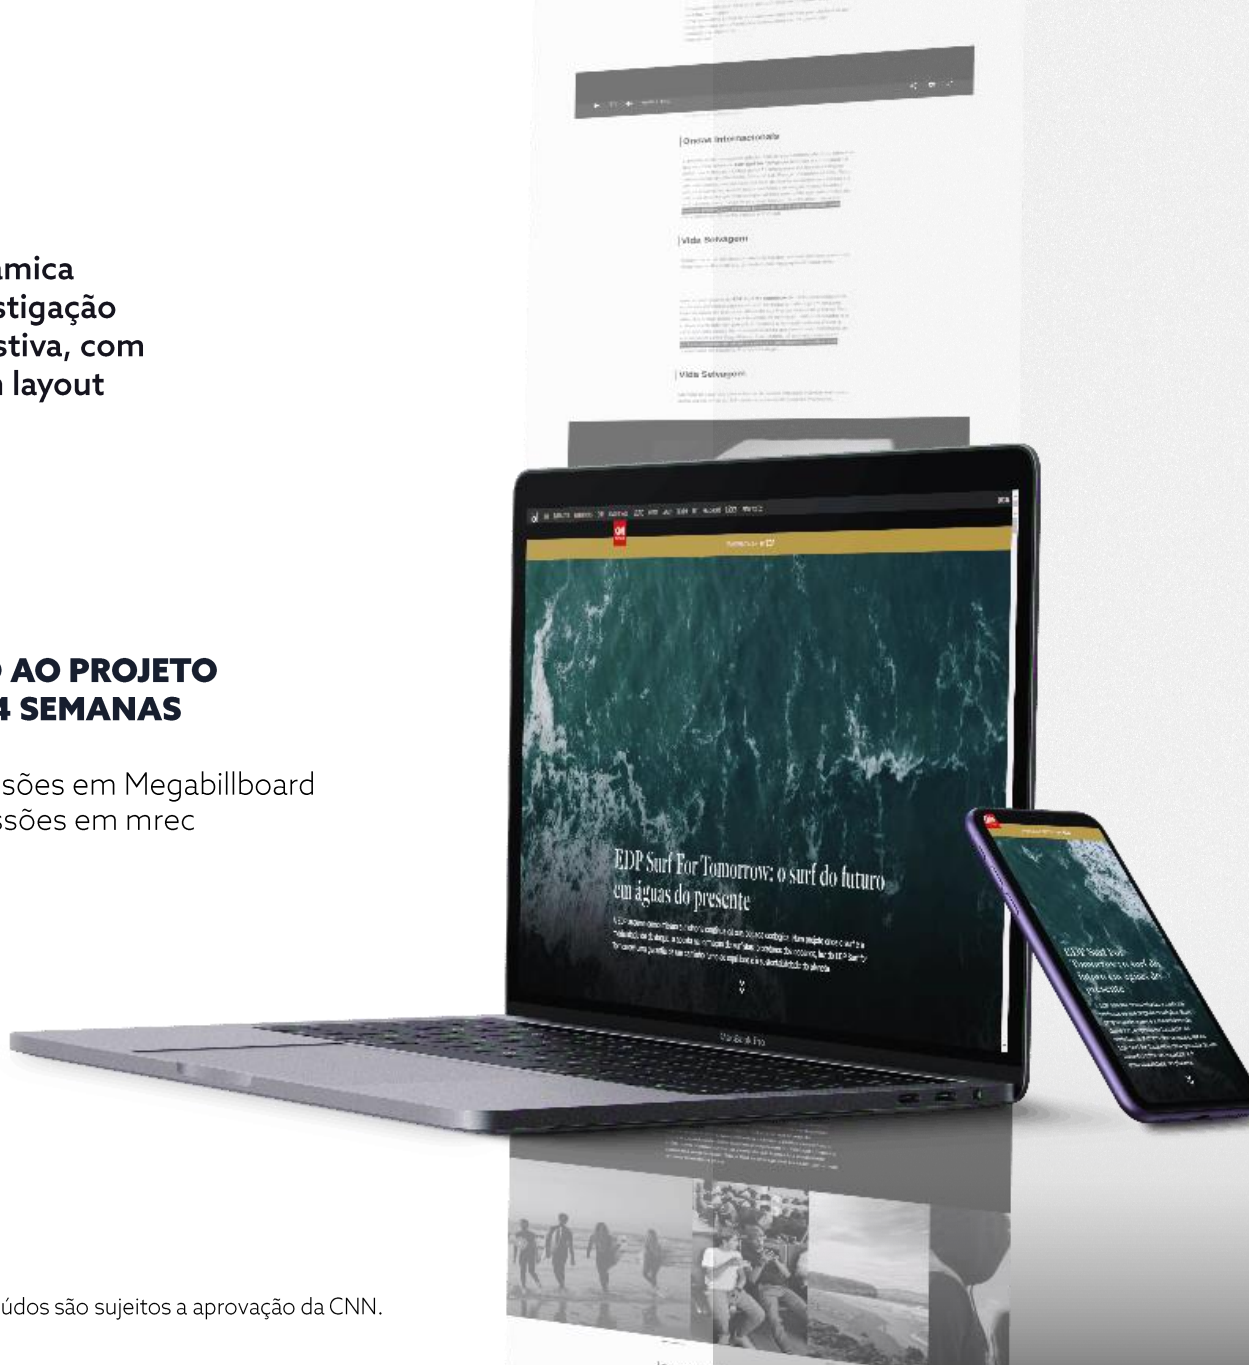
amica
stigação
stiva, com
layout

AO PROJETO
4 SEMANAS

sões em Megabillboard
ssões em mrec

údos são sujeitos a aprovação da CNN.

Ondas Internacionais

Vida Selvagem

Vida Selvagem

EDP Surf For Tomorrow: o surf do futuro em águas do presente

MacBook Pro

EDP Surf For Tomorrow: o surf do futuro em águas do presente